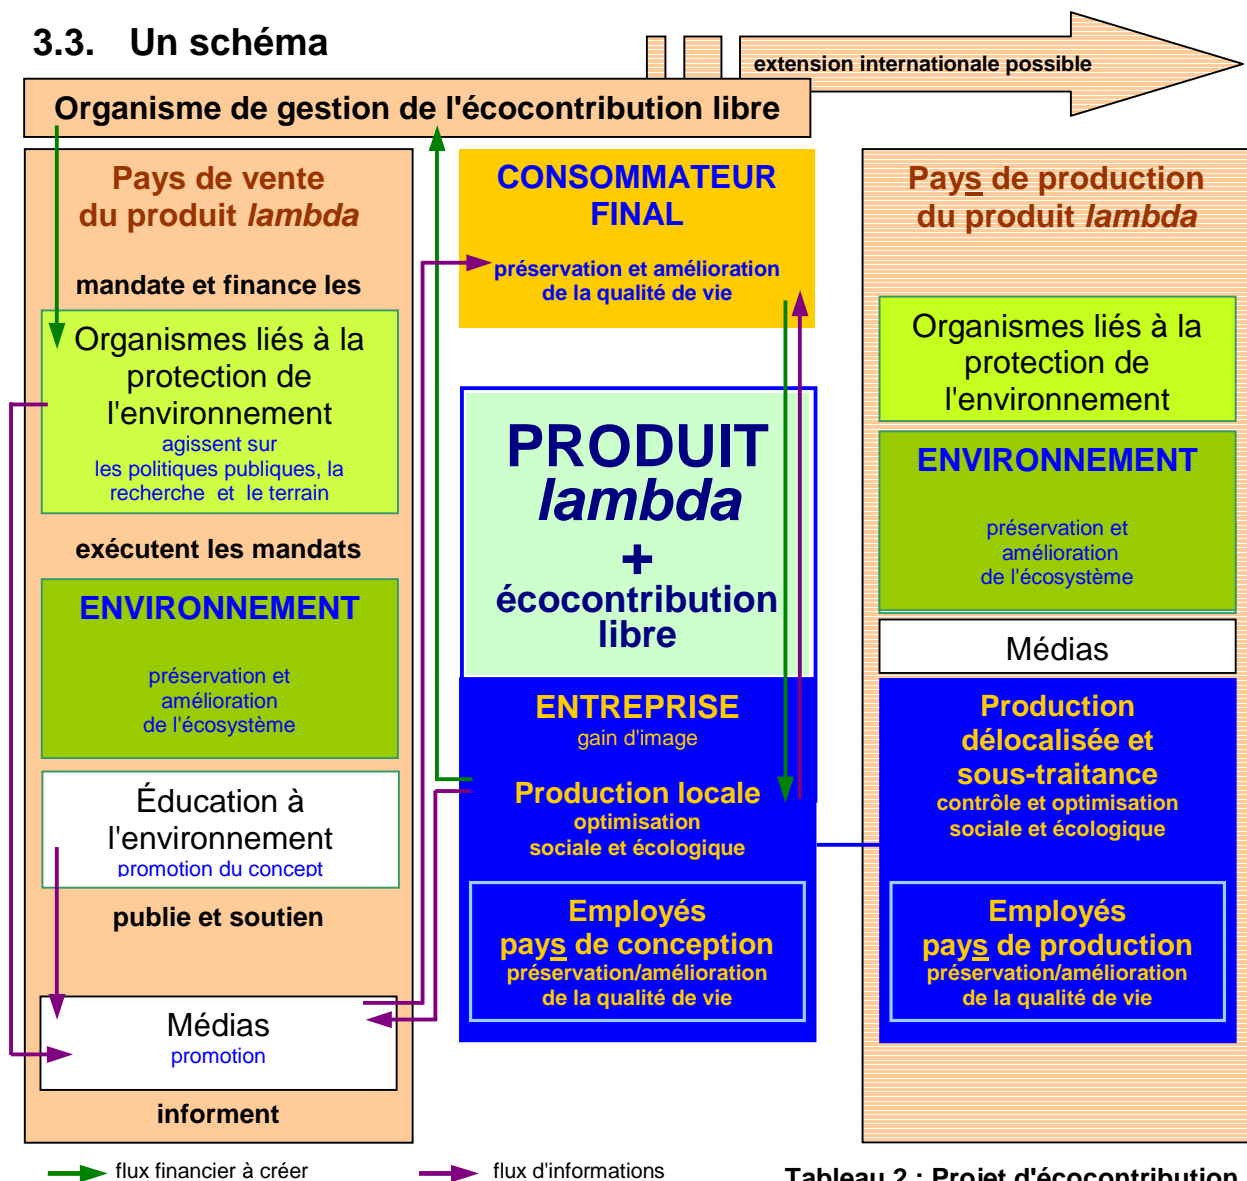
3.3. Un schéma

extension internationale possible

Organisme de gestion de l'écocontribution libre

Pays de vente du produit *lambda*

mandate et finance les

Organismes liés à la protection de l'environnement
agissent sur les politiques publiques, la recherche et le terrain

exécutent les mandats

ENVIRONNEMENT
préservation et amélioration de l'écosystème

Éducation à l'environnement
promotion du concept

publie et soutien

Médias
promotion

informent

CONSOMMATEUR FINAL
préservation et amélioration de la qualité de vie

PRODUIT *lambda* + écocontribution libre

ENTREPRISE
gain d'image

Production locale
optimisation sociale et écologique

Employés pays de conception
préservation/amélioration de la qualité de vie

Pays de production du produit *lambda*

Organismes liés à la protection de l'environnement

ENVIRONNEMENT
préservation et amélioration de l'écosystème

Médias

Production délocalisée et sous-traitance
contrôle et optimisation sociale et écologique

Employés pays de production
préservation/amélioration de la qualité de vie

flux financier à créer
flux d'informations

Tableau 2 : Projet d'écocontribution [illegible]